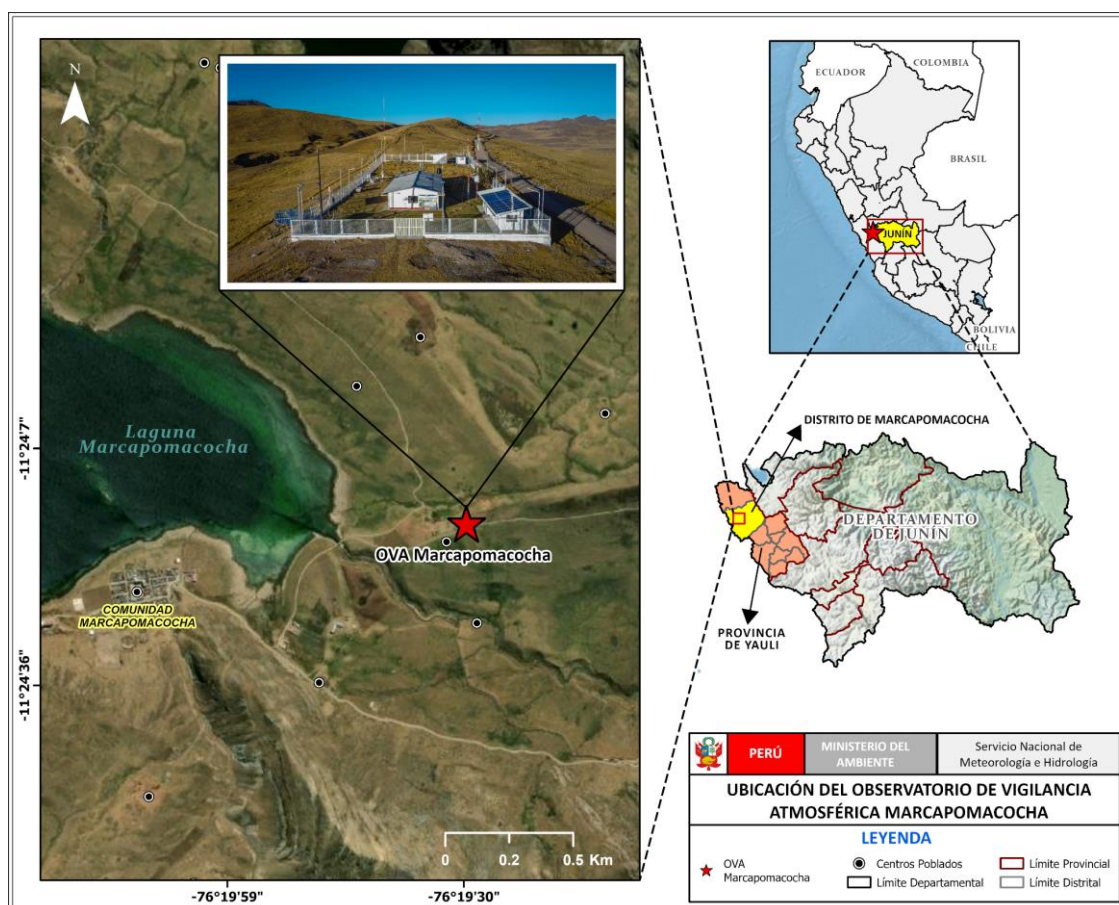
N

Laguna Marcapomacocha

-11°24'7"

OVA Marcapomacocha

COMUNIDAD MARCAPOMACOCHA

-11°24'36"

0 0.2 0.5 Km

-76°19'59" -76°19'30"

ECUADOR
COLOMBIA
BRASIL
JUNÍN
BOLIVIA
CHILE

DISTRITO DE MARCAPOMACOCHA

DEPARTAMENTO DE JUNÍN

PROVINCIA DE YAULI

PERÚ | MINISTERIO DEL AMBIENTE | Servicio Nacional de Meteorología e Hidrología

UBICACIÓN DEL OBSERVATORIO DE VIGILANCIA ATMOSFÉRICA MARCAPOMACOCHA

LEYENDA

OVA Marcapomacocha
Centros Poblados
Límite Departamental
Límite Provincial
Límite Distrital